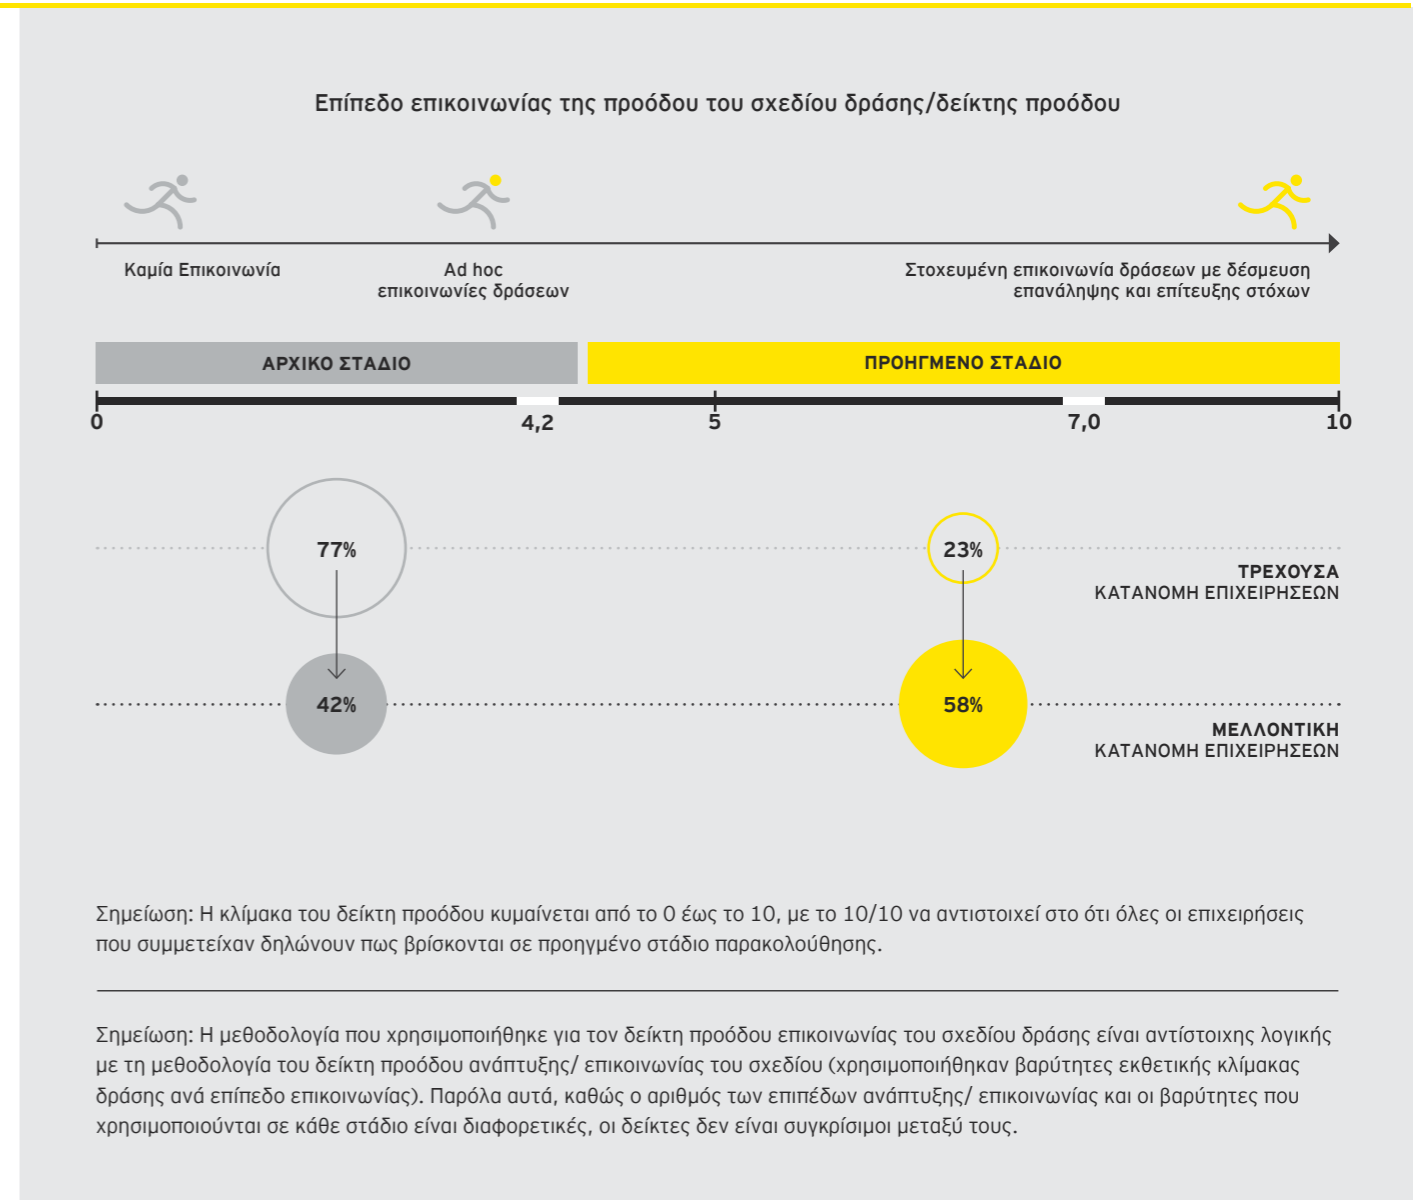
Επίπεδο επικοινωνίας της προόδου του σχεδίου δράσης/δείκτης προόδου

Καμία Επικοινωνία

Ad hoc επικοινωνίες δράσεων

Στοχευμένη επικοινωνία δράσεων με δέσμευση επανάληψης και επίτευξης στόχων

ΑΡΧΙΚΟ ΣΤΑΔΙΟ

ΠΡΟΗΓΜΕΝΟ ΣΤΑΔΙΟ

0

4,2

5

7,0

10

77%

23%

ΤΡΕΧΟΥΣΑ ΚΑΤΑΝΟΜΗ ΕΠΙΧΕΙΡΗΣΕΩΝ

42%

58%

ΜΕΛΛΟΝΤΙΚΗ ΚΑΤΑΝΟΜΗ ΕΠΙΧΕΙΡΗΣΕΩΝ

Σημείωση: Η κλίμακα του δείκτη προόδου κυμαίνεται από το 0 έως το 10, με το 10/10 να αντιστοιχεί στο ότι όλες οι επιχειρήσεις που συμμετείχαν δηλώνουν πως βρίσκονται σε προηγμένο στάδιο παρακολούθησης.

Σημείωση: Η μεθοδολογία που χρησιμοποιήθηκε για τον δείκτη προόδου επικοινωνίας του σχεδίου δράσης είναι αντίστοιχης λογικής με τη μεθοδολογία του δείκτη προόδου ανάπτυξης/ επικοινωνίας του σχεδίου (χρησιμοποιήθηκαν βαρύτητες εκθετικής κλίμακας δράσης ανά επίπεδο επικοινωνίας). Παρόλα αυτά, καθώς ο αριθμός των επιπέδων ανάπτυξης/ επικοινωνίας και οι βαρύτητες που χρησιμοποιούνται σε κάθε στάδιο είναι διαφορετικές, οι δείκτες δεν είναι συγκρίσιμοι μεταξύ τους.